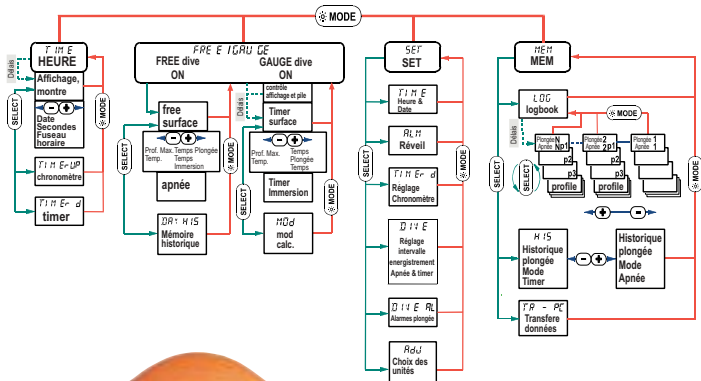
MODE

TIME
HEURE
Délais
Affichage, montre
SELECT
MODE
Date
Secondes
Fuseau horaire
TIM ER UP
chronomètre
TIMER d
timer

FREE IGAUGE
FREE dive
ON
GAUGE dive
ON
contrôle affichage et pile
Délais
free surface
Prof. Max. Temp.
Temps Plongée Temps Immersion
apnée
SELECT
MODE
DA: HIS
Mémoire historique
Timer surface
Prof. Max. Temp.
Temps Plongée Temps
Timer Immersion
SELECT
MODE
MOd
mod calc.

SET
SET
TIME
Heure & Date
ALM
Réveil
TIMER d
Réglage Chronomètre
SELECT
MODE
DIVE
Réglage intervalle enregistrement Apnée & timer
DIVE AL
Alarmes plongée
AdJ
Choix des unités

MEM
MEM
LOG
logbook
MODE
Délais
Plongée N Apnée 1
Np1
Plongée 2 Apnée 1
p1
Plongée 1 Apnée 1
p1
p2
p2
p3
p3
profile
profile
profile
SELECT
MODE
HIS
Historique plongée Mode Timer
Historique plongée Mode Apnée
TR - PC
Transfere données